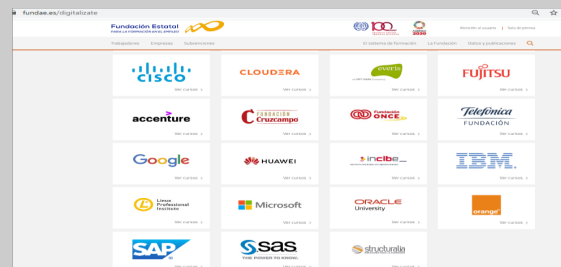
fundae.es/digitalizate

Fundación Estatal PARA LA FORMACIÓN EN EL EMPLEO

Atención al usuario | Sala de prensa

Trabajadores Empresas Subvenciones Ecosistema de formación La Fundación Datos y publicaciones

CISCO
Ver cursos >

CLOUDERA
Ver cursos >

everis
Ver cursos >

FUJITSU
Ver cursos >

accenture
Ver cursos >

FUNDACIÓN Cruzcampo
Ver cursos >

Fundación ONCE
Ver cursos >

Telefónica FUNDACIÓN
Ver cursos >

Google
Ver cursos >

HUAWEI
Ver cursos >

incibe
Ver cursos >

IBM
Ver cursos >

Linux Professional Institute
Ver cursos >

Microsoft
Ver cursos >

ORACLE University
Ver cursos >

orange
Ver cursos >

SAP

sas THE POWER TO KNOW.

structuralia